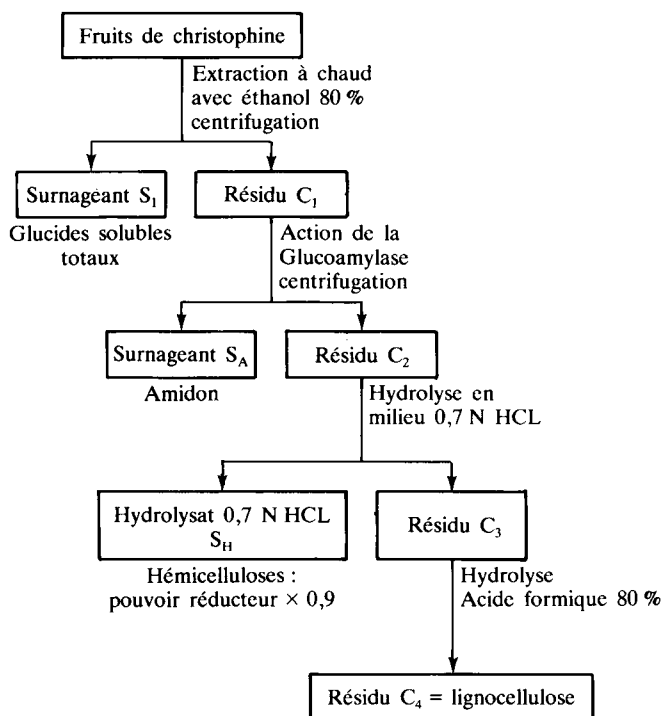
Fruits de christophine

Extraction à chaud avec éthanol 80 % centrifugation

Surnageant $S_1$

Glucides solubles totaux

Résidu $C_1$

Action de la Glucoamylase centrifugation

Surnageant $S_A$

Amidon

Résidu $C_2$

Hydrolyse en milieu 0,7 N HCL

Hydrolysat 0,7 N HCL $S_H$

Hémicelluloses : pouvoir réducteur × 0,9

Résidu $C_3$

Hydrolyse Acide formique 80 %

Résidu $C_4$ = lignocellulose